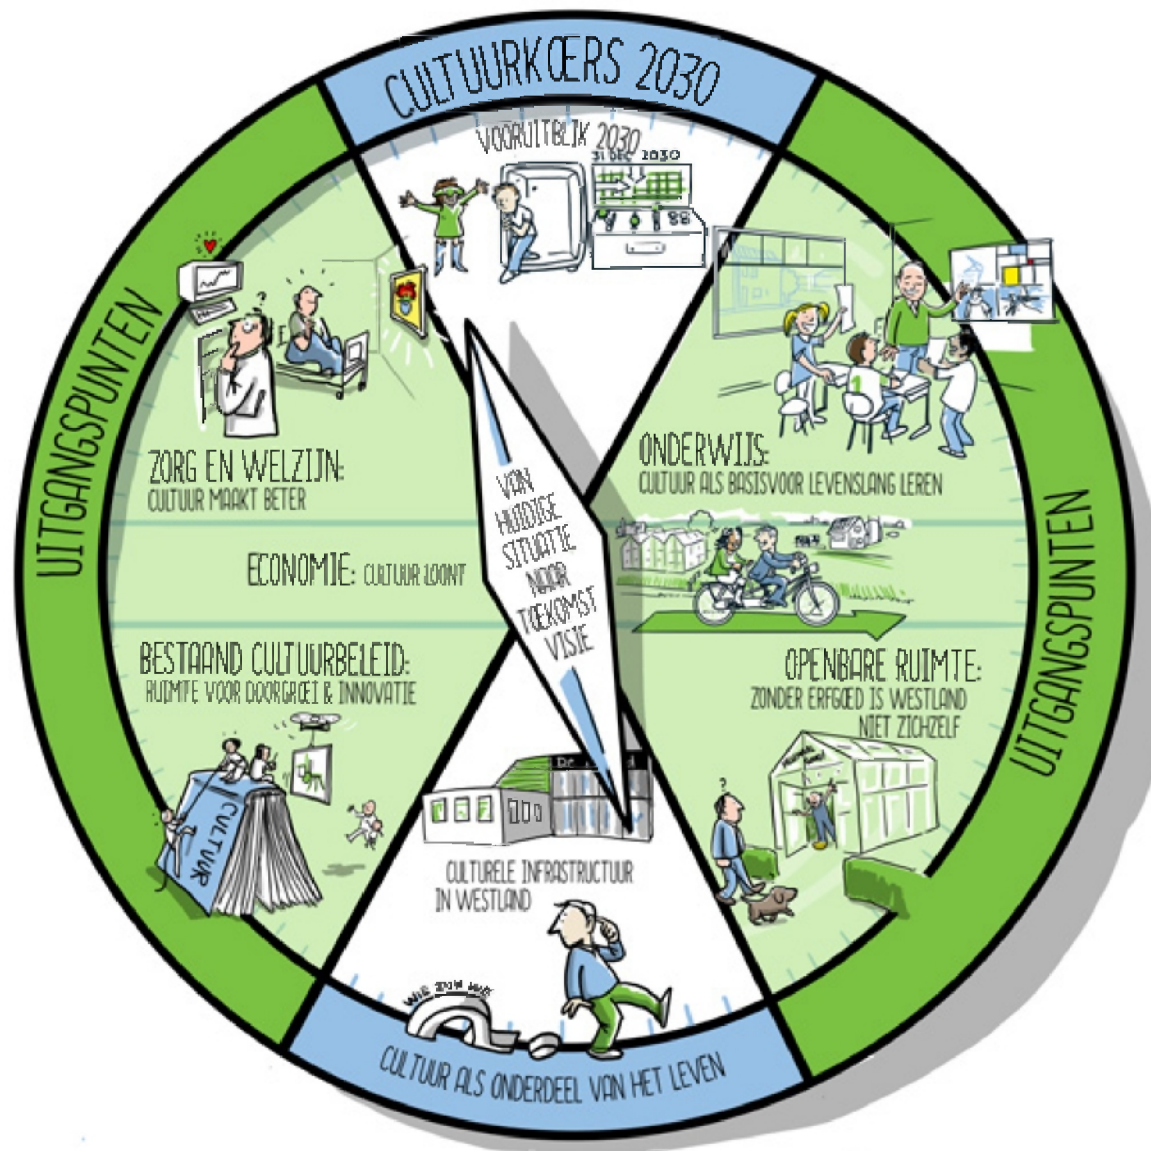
CULTUURKOERS 2030

VOORUITBLIK 2030
31 DEC 2030

UITGANGSPUNTEN

ZORG EN WELZIJN:
CULTUUR MAAKT BETER

ECONOMIE: CULTUUR LOONT

BESTAAND CULTUURBELEID:
RUIMTE VOOR DOORGROEI & INNOVATIE

CULTUUR

VAN HUIDIGE SITUATIE NAAR TOEKOMST VISIE

ONDERWIJS:
CULTUUR ALS BASIS VOOR LEVENSLANG LEREN

OPENBARE RUIMTE:
ZONDER ERFGOED IS WESTLAND NIET ZICHZELF

UITGANGSPUNTEN

De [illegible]

CULTURELE INFRASTRUCTUUR
IN WESTLAND

WIE ZIJN WIJ

CULTUUR ALS ONDERDEEL VAN HET LEVEN